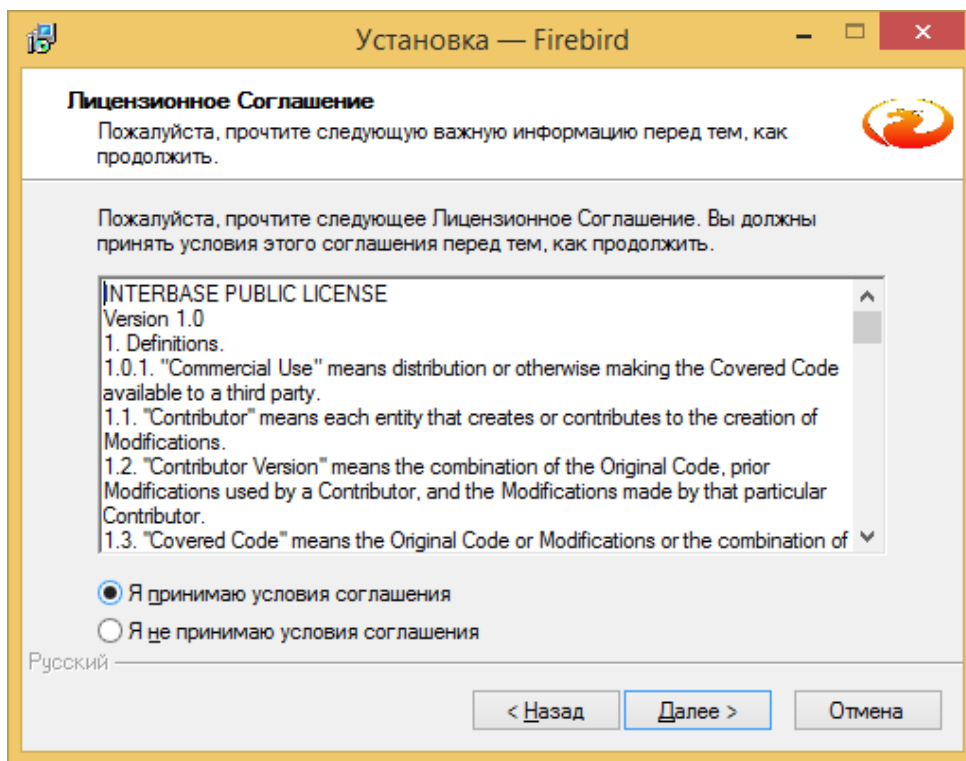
Установка — Firebird

Лицензионное Соглашение

Пожалуйста, прочтите следующую важную информацию перед тем, как продолжить.

Пожалуйста, прочтите следующее Лицензионное Соглашение. Вы должны принять условия этого соглашения перед тем, как продолжить.

INTERBASE PUBLIC LICENSE
Version 1.0
1. Definitions.
1.0.1. "Commercial Use" means distribution or otherwise making the Covered Code available to a third party.
1.1. "Contributor" means each entity that creates or contributes to the creation of Modifications.
1.2. "Contributor Version" means the combination of the Original Code, prior Modifications used by a Contributor, and the Modifications made by that particular Contributor.
1.3. "Covered Code" means the Original Code or Modifications or the combination of

Я принимаю условия соглашения

Я не принимаю условия соглашения

Русский

< Назад

Далее >

Отмена